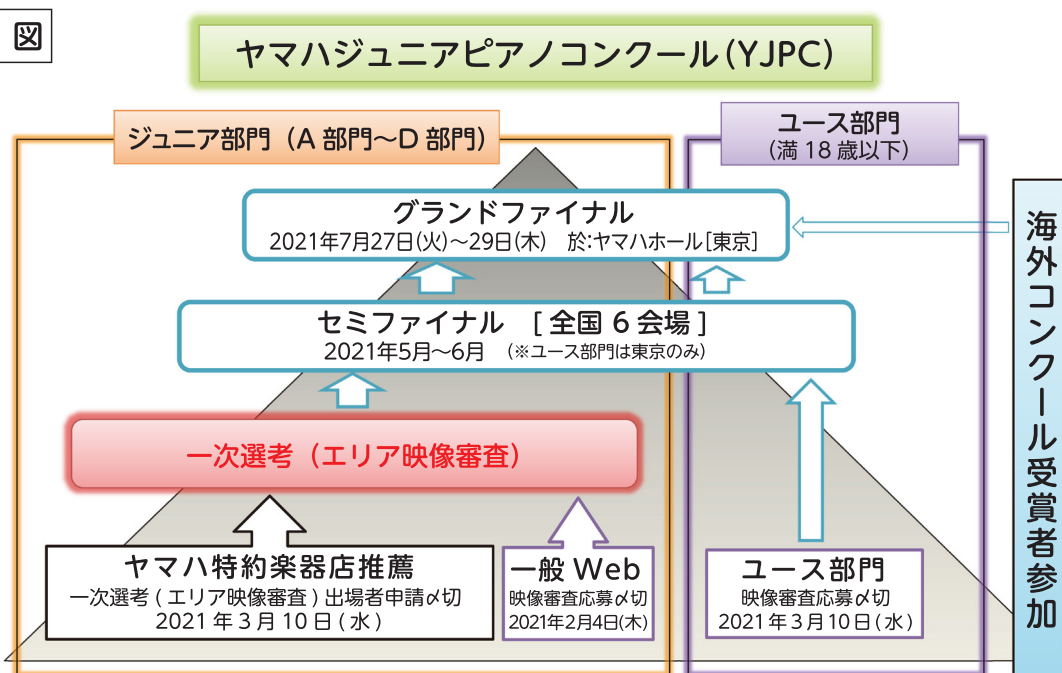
図

ヤマハジュニアピアノコンクール（YJPC）

ジュニア部門（A 部門～D 部門）

ユース部門
（満 18 歳以下）

海外コンクール受賞者参加

グランドファイナル
2021年7月27日(火)～29日(木)　於:ヤマハホール[東京]

セミファイナル　[ 全国 6 会場 ]
2021年5月～6月　（※ユース部門は東京のみ）

一次選考（エリア映像審査）

ヤマハ特約楽器店推薦
一次選考 ( エリア映像審査 ) 出場者申請〆切
2021 年 3 月 10 日 ( 水 )

一般 Web
映像審査応募〆切
2021年2月4日(木)

ユース部門
映像審査応募〆切
2021 年 3 月 10 日 ( 水 )